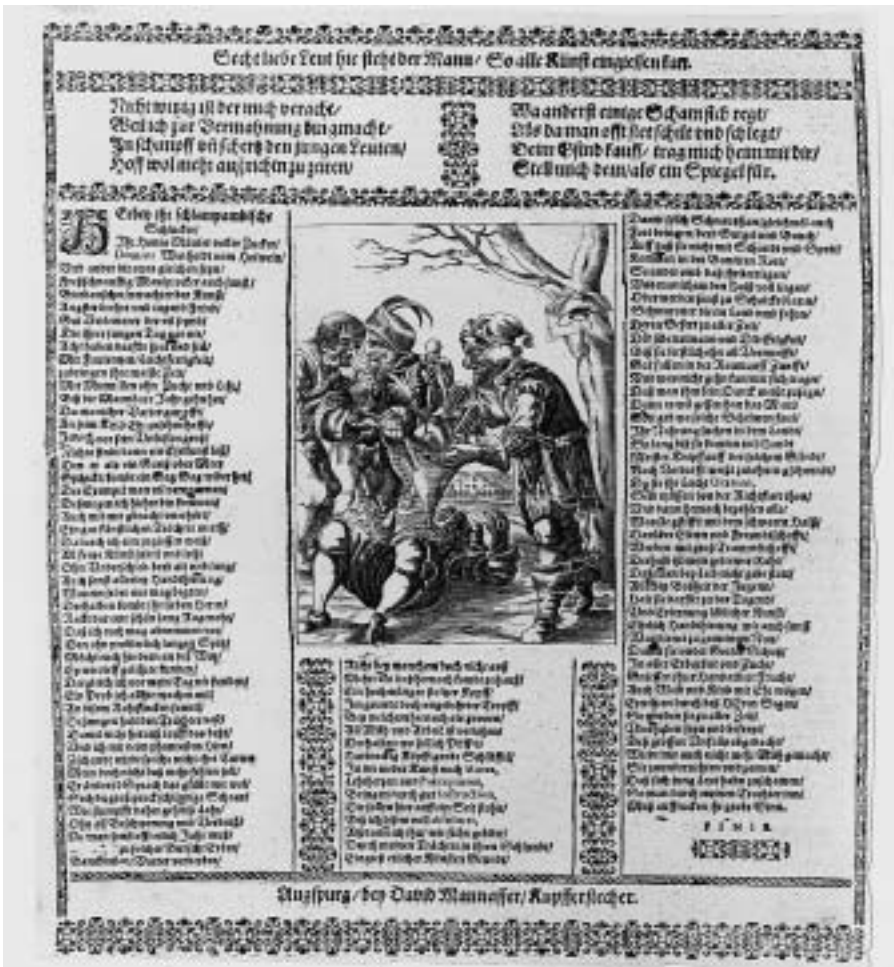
Secht liebe Leut hie stehet der Mann/ So alle Künst eingessen kan.

Nicht wenig ist der mich veracht/
Weil ich zur Vermahnung bin gmacht/
Zu schimpff vnd schertz den jungen Leuten/
Hoff wol mehr anzurichten zu zeiten/

Wa anderst einige Scham sich regt/
Als da man offt sich schilt vnd schlegt/
Drumb Gsind kauff/ trag mich heim mit dir/
Stell mich dein/ als ein Spiegel für.

Höret ihr schlampampische Schlucker/ Ihr Hans Ohnsorg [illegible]

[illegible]

Rath ich euch/ hütt euch vor solchen
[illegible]

FINIS

Augspurg/ bey David Mannasser/ Kupfferstecher.